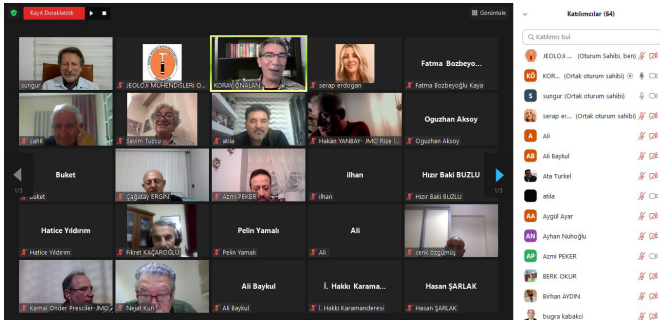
Kayıt Duraklatıldı
Görünümler
Katılımcılar (64)
Katılımcı bul
JEOLOJİ ... (Oturum Sahibi, ben)
KOR... (Ortak oturum sahibi)
sungur (Ortak oturum sahibi)
serap er... (Ortak oturum sahibi)
Ali
Ali Baykul
Ata Turkel
atila
Aygül Ayar
Ayhan Nuhoğlu
Azmi PEKER
BERK OKUR
Birhan AYDIN
bugra kabakci

sungur
JEOLOJİ MÜHENDİSLERİ O...
KORAY ÜNALAN
serap erdogan
Fatma Bozbeyo...
Fatma Bozbeyoğlu Kaya
cahit
Sevim Tuzcu
atila
Hakan YANBAY- JMO Rize İ...
Oguzhan Aksoy
Oguzhan Aksoy
Buket
Buket
Çağatay ERGİN
Azmi PEKER
ilhan
ilhan
Hızır Baki BUZLU
Hızır Baki BUZLU
1/3
1/3
Hatice Yıldırım
Hatice Yıldırım
Fikret KAÇAROĞLU
Pelin Yamalı
Pelin Yamalı
Ali
Ali
cenk özgümüş
Kemal Ölder Presciler-JMO
Nejat Kun
Ali Baykul
Ali Baykul
İ. Hakkı Karama...
İ. Hakkı Karamanderesi
Hasan ŞARLAK
Hasan ŞARLAK